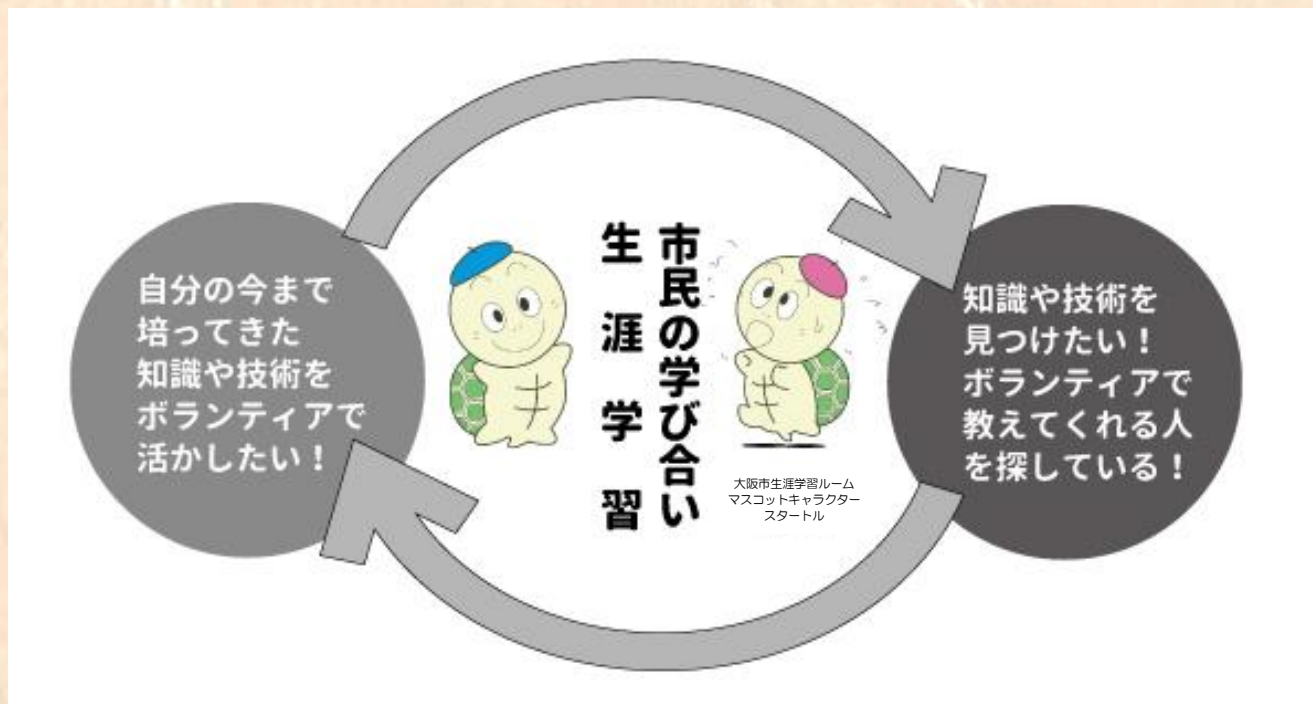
自分の今まで
培ってきた
知識や技術を
ボランティアで
活かしたい！

市民の学び合い
生涯学習

大阪市生涯学習ルーム
マスコットキャラクター
スタートル

知識や技術を
見つけたい！
ボランティアで
教えてくれる人
を探している！